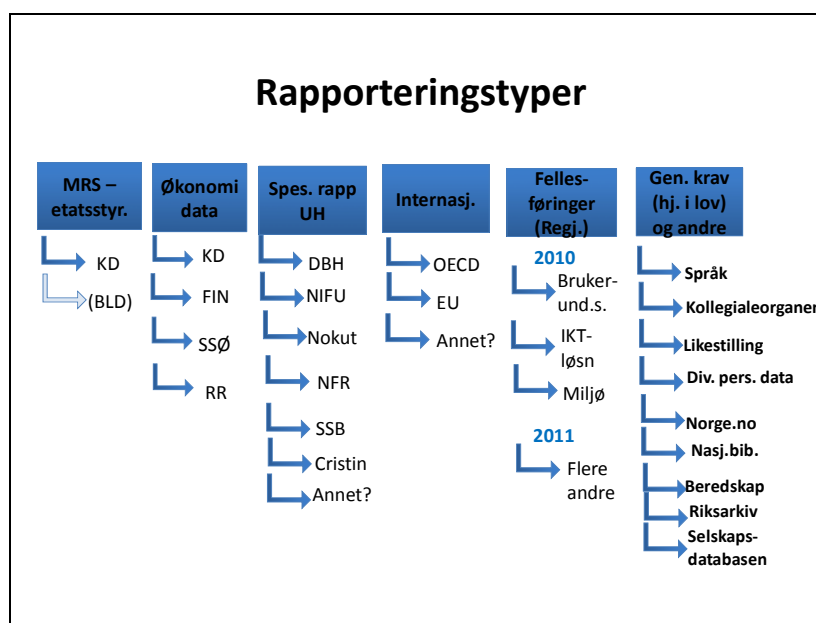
Rapporteringstyper

MRS – etatsstyr.

KD

(BLD)

Økonomi data

KD

FIN

SSØ

RR

Spes. rapp UH

DBH

NIFU

Nokut

NFR

SSB

Cristin

Annet?

Internasj.

OECD

EU

Annet?

Felles-føringer (Regj.)

2010

Brukerund.s.

IKT-løsn

Miljø

2011

Flere andre

Gen. krav (hj. i lov) og andre

Språk

Kollegialeorganer

Likestilling

Div. pers. data

Norge.no

Nasj.bib.

Beredskap

Riksarkiv

Selskaps-databasen